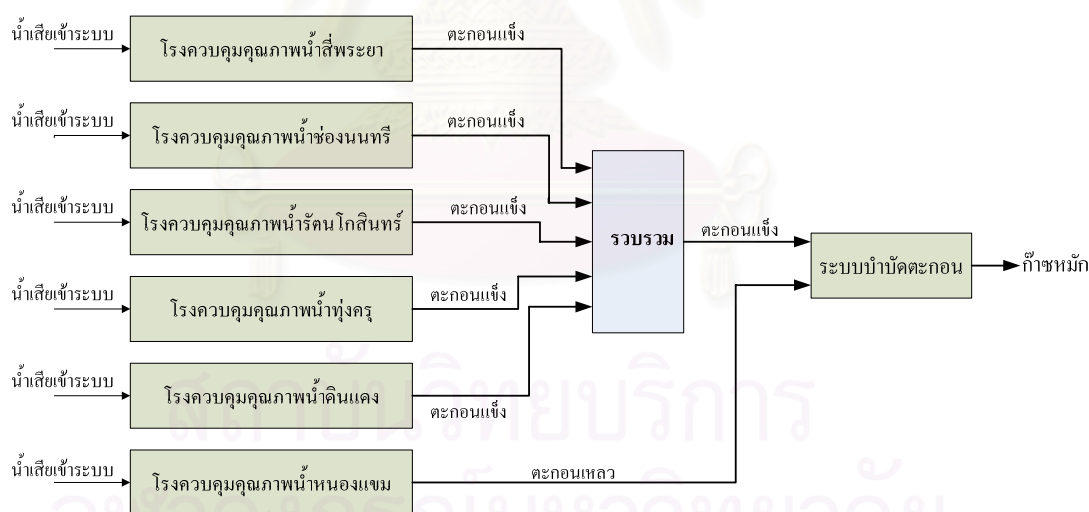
น้ำเสียเข้าระบบ
โรงควบคุมคุณภาพน้ำสี่พระยา
ตะกอนแข็ง

น้ำเสียเข้าระบบ
โรงควบคุมคุณภาพน้ำช่องนนทรี
ตะกอนแข็ง

น้ำเสียเข้าระบบ
โรงควบคุมคุณภาพน้ำรัตนโกสินทร์
ตะกอนแข็ง

รวบรวม
ตะกอนแข็ง
ระบบบำบัดตะกอน
ก๊าซหมัก

น้ำเสียเข้าระบบ
โรงควบคุมคุณภาพน้ำทุ่งครุ
ตะกอนแข็ง

น้ำเสียเข้าระบบ
โรงควบคุมคุณภาพน้ำดินแดง
ตะกอนแข็ง

น้ำเสียเข้าระบบ
โรงควบคุมคุณภาพน้ำหนองแขม
ตะกอนเหลว

สถาบันวิทยบริการ